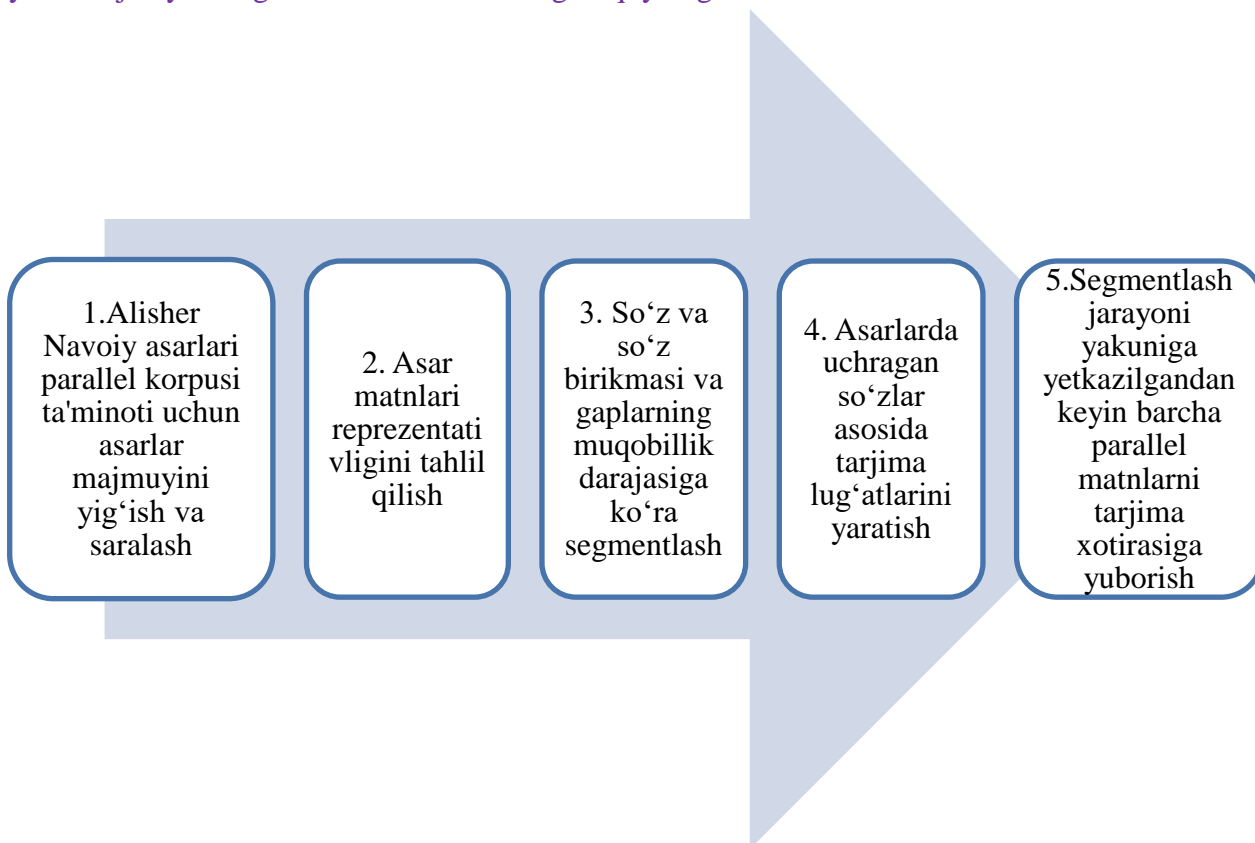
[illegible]

1.Alisher Navoiy asarlari parallel korpusi ta'minoti uchun asarlar majmuyini yig‘ish va saralash

2. Asar matnlari reprezentativligini tahlil qilish

3. So‘z va so‘z birikmasi va gaplarning muqobillik darajasiga ko‘ra segmentlash

4. Asarlarda uchragan so‘zlar asosida tarjima lug‘atlarini yaratish

5.Segmentlash jarayoni yakuniga yetkazilgandan keyin barcha parallel matnlarni tarjima xotirasiga yuborish